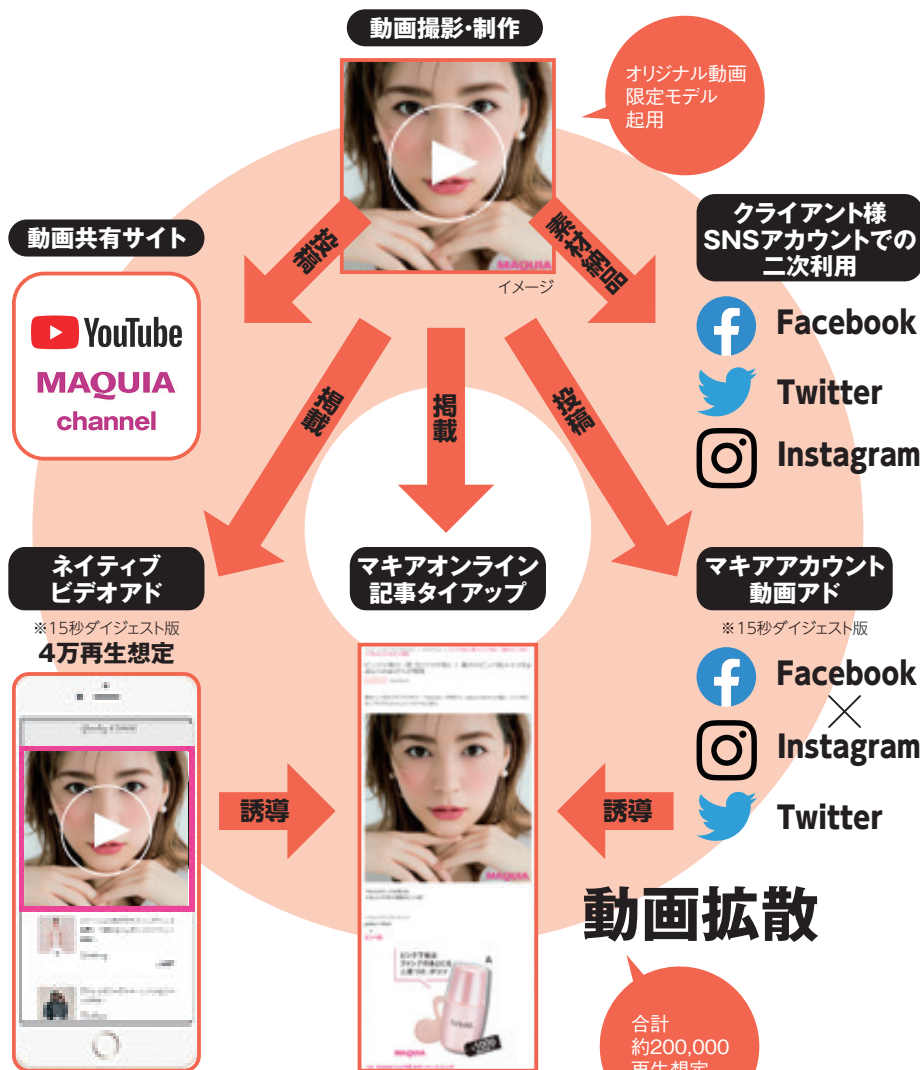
動画撮影・制作

オリジナル動画
限定モデル
起用

MAQUIA

イメージ

動画共有サイト

YouTube
MAQUIA
channel

クライアント様
SNSアカウントでの
二次利用

Facebook
Twitter
Instagram

投稿

素材納品

掲載

掲載

投稿

ネイティブ
ビデオアド
※15秒ダイジェスト版
4万再生想定

マキアオンライン
記事タイアップ

マキアアカウント
動画アド
※15秒ダイジェスト版

Facebook
×
Instagram
Twitter

誘導

誘導

MAQUIA

MAQUIA

動画拡散

合計
約200,000
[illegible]